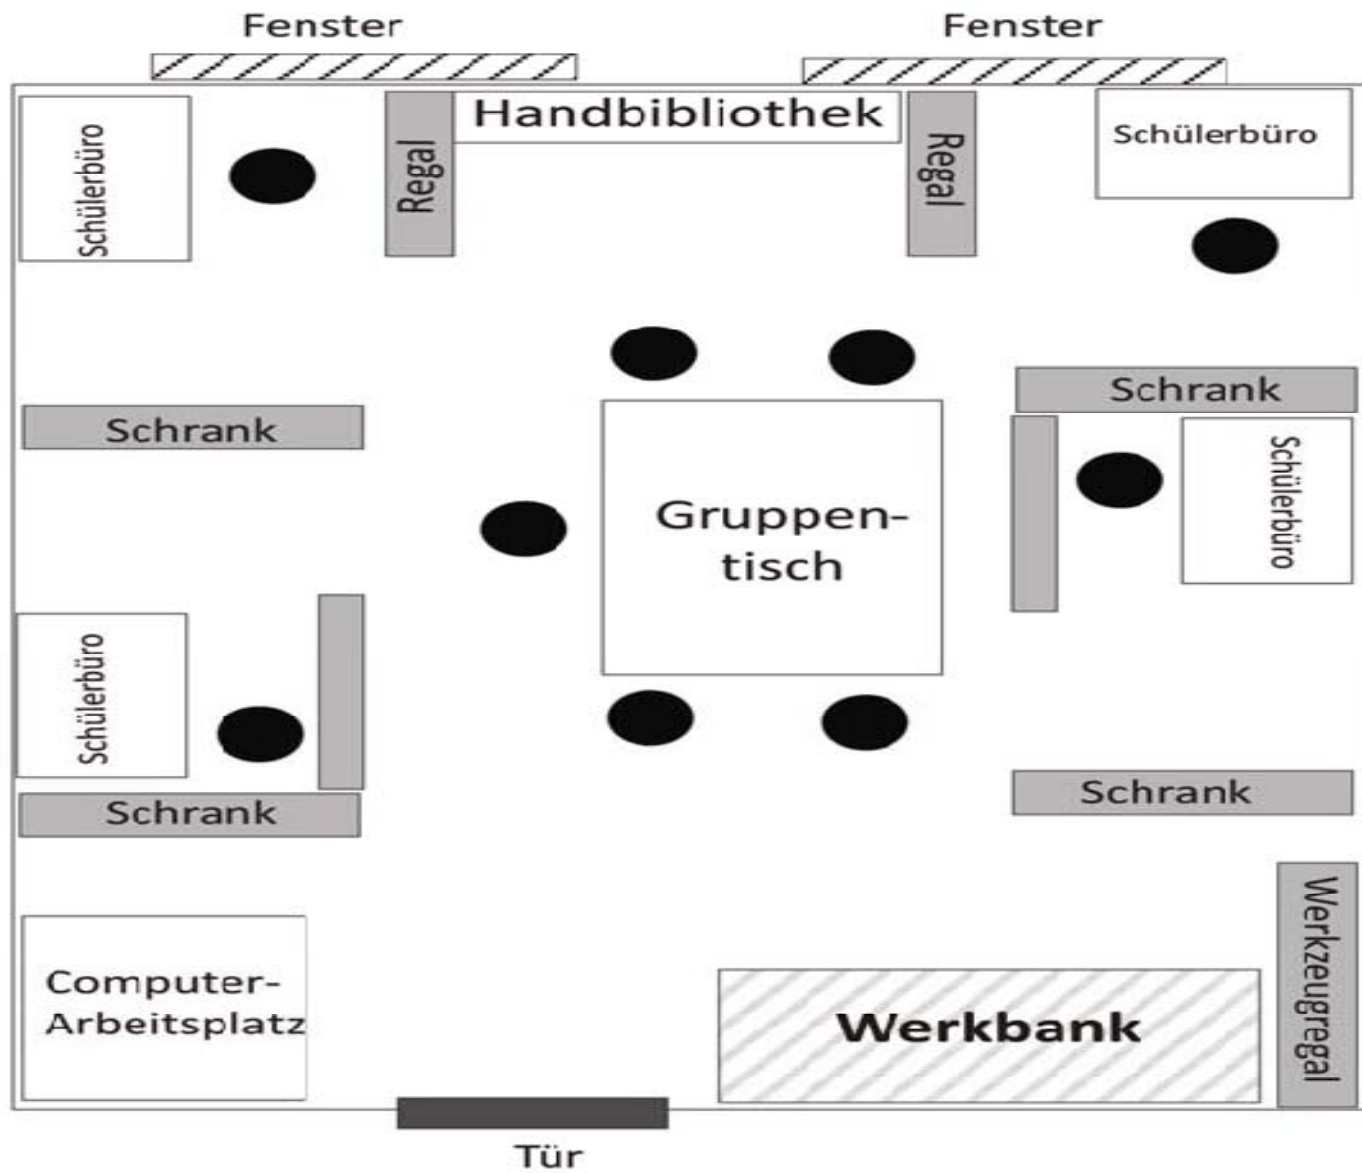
Fenster

Fenster

Schülerbüro

Regal

Handbibliothek

Regal

Schülerbüro

Schrank

Schrank

Gruppentisch

Schülerbüro

Schülerbüro

Schrank

Schrank

Computer-Arbeitsplatz

Werkbank

Werkzeugregal

Tür